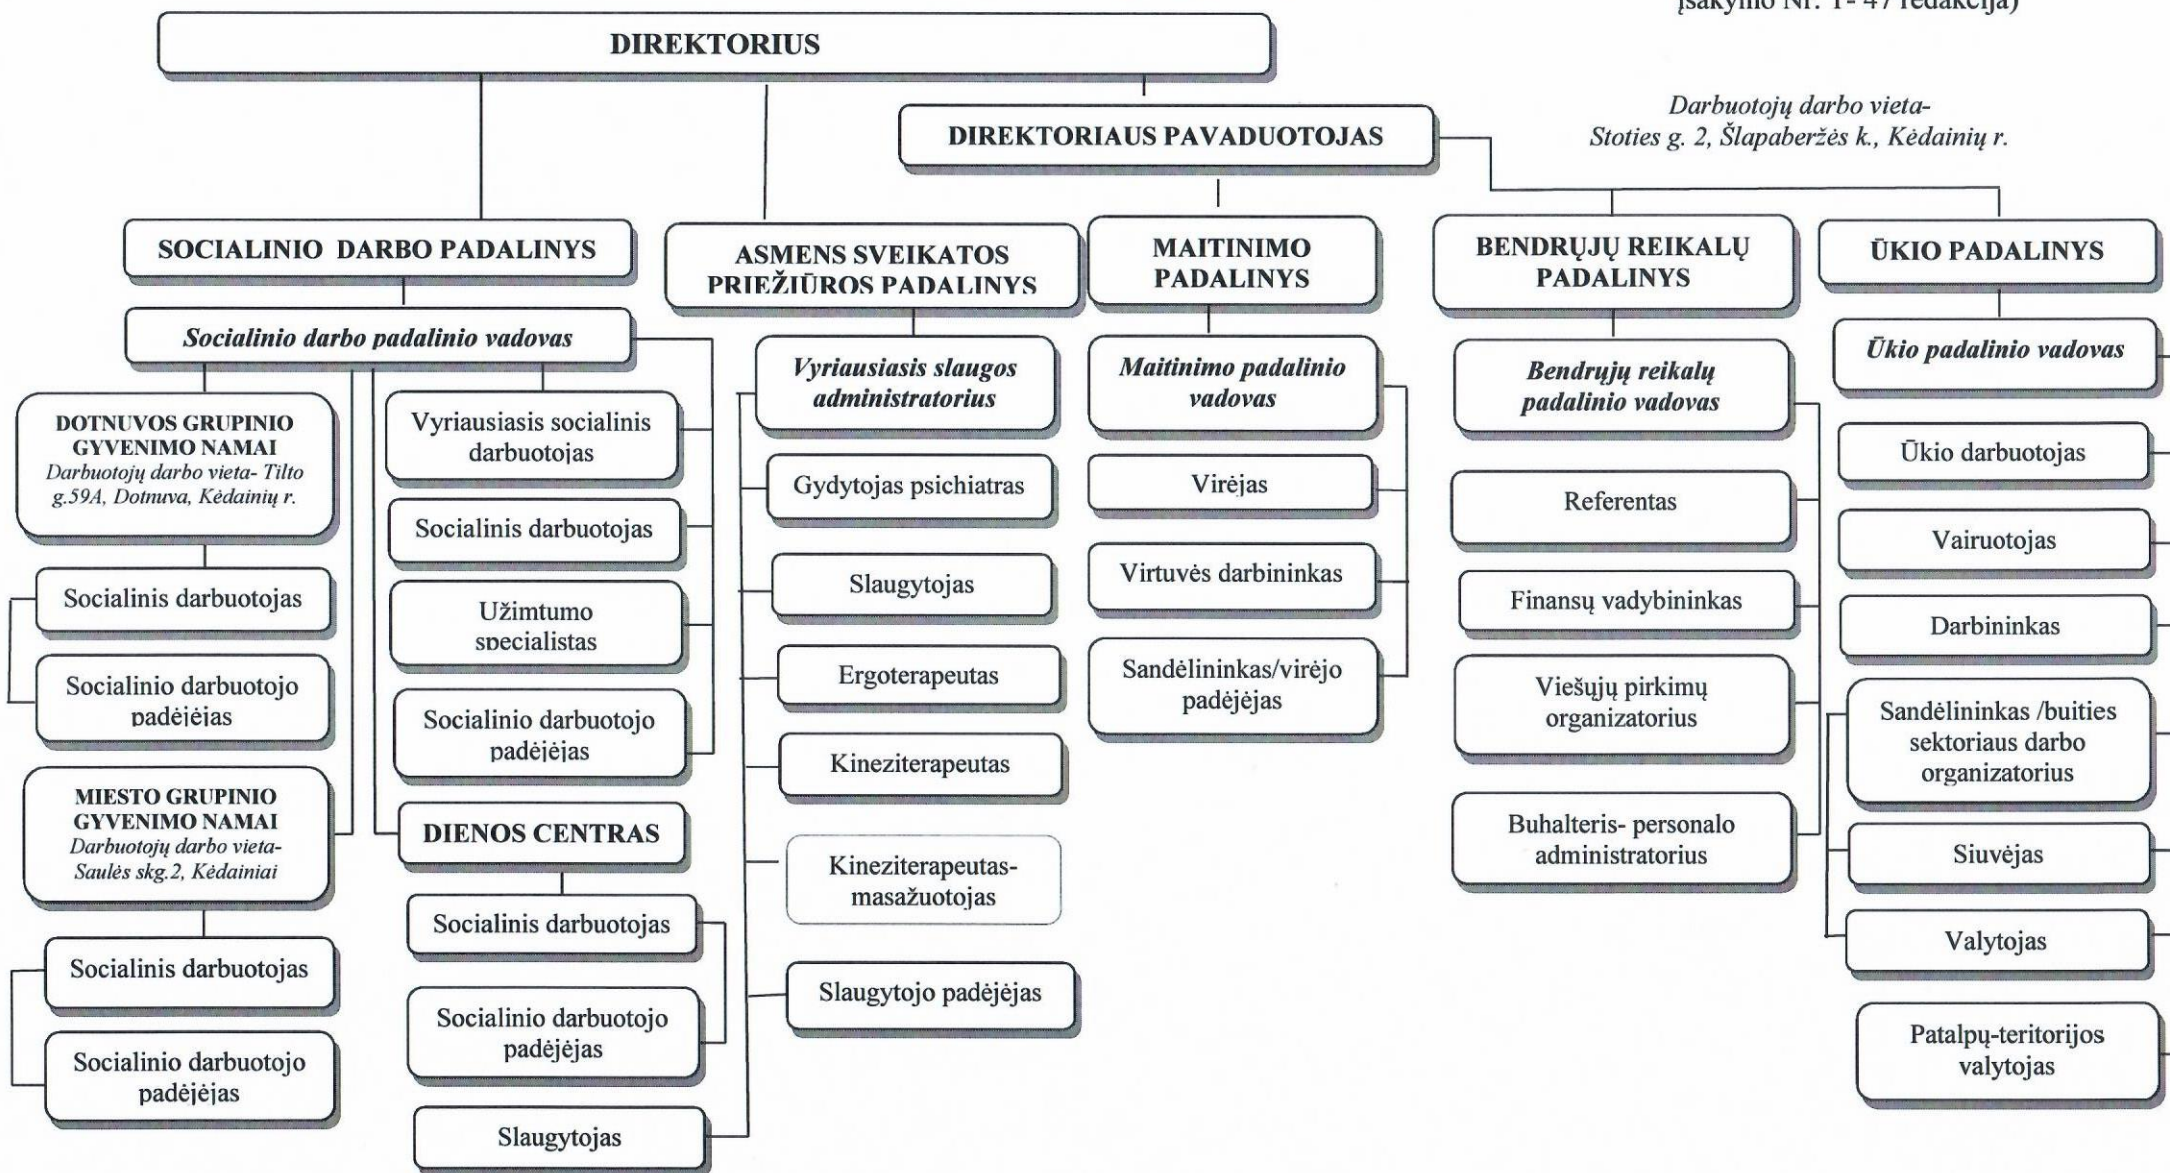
įsakymo Nr. 1- 47 redakcija)

DIREKTORIUS

DIREKTORIAUS PAVADUOTOJAS

Darbuotojų darbo vieta- Stoties g. 2, Šlapaberžės k., Kėdainių r.

SOCIALINIO DARBO PADALINYS

Socialinio darbo padalinio vadovas

DOTNUVOS GRUPINIO GYVENIMO NAMAI
Darbuotojų darbo vieta- Tilto g.59A, Dotnuva, Kėdainių r.

Socialinis darbuotojas

Socialinio darbuotojo padėjėjas

MIESTO GRUPINIO GYVENIMO NAMAI
Darbuotojų darbo vieta- Saulės skg.2, Kėdainiai

Socialinis darbuotojas

Socialinio darbuotojo padėjėjas

Vyriausiasis socialinis darbuotojas

Socialinis darbuotojas

Užimtumo specialistas

Socialinio darbuotojo padėjėjas

DIENOS CENTRAS

Socialinis darbuotojas

Socialinio darbuotojo padėjėjas

Slaugytojas

ASMENS SVEIKATOS PRIEŽIŪROS PADALINYS

Vyriausiasis slaugos administratorius

Gydytojas psichiatras

Slaugytojas

Ergoterapeutas

Kineziterapeutas

Kineziterapeutas-masažuotojas

Slaugytojo padėjėjas

MAITINIMO PADALINYS

Maitinimo padalinio vadovas

Virėjas

Virtuvės darbininkas

Sandėlininkas/virėjo padėjėjas

BENDRŲJŲ REIKALŲ PADALINYS

Bendrųjų reikalų padalinio vadovas

Referentas

Finansų vadybininkas

Viešųjų pirkimų organizatorius

Buhalteris- personalo administratorius

ŪKIO PADALINYS

Ūkio padalinio vadovas

Ūkio darbuotojas

Vairuotojas

Darbininkas

Sandėlininkas /buities sektoriaus darbo organizatorius

Siuvėjas

Valytojas

Patalpų-teritorijos valytojas